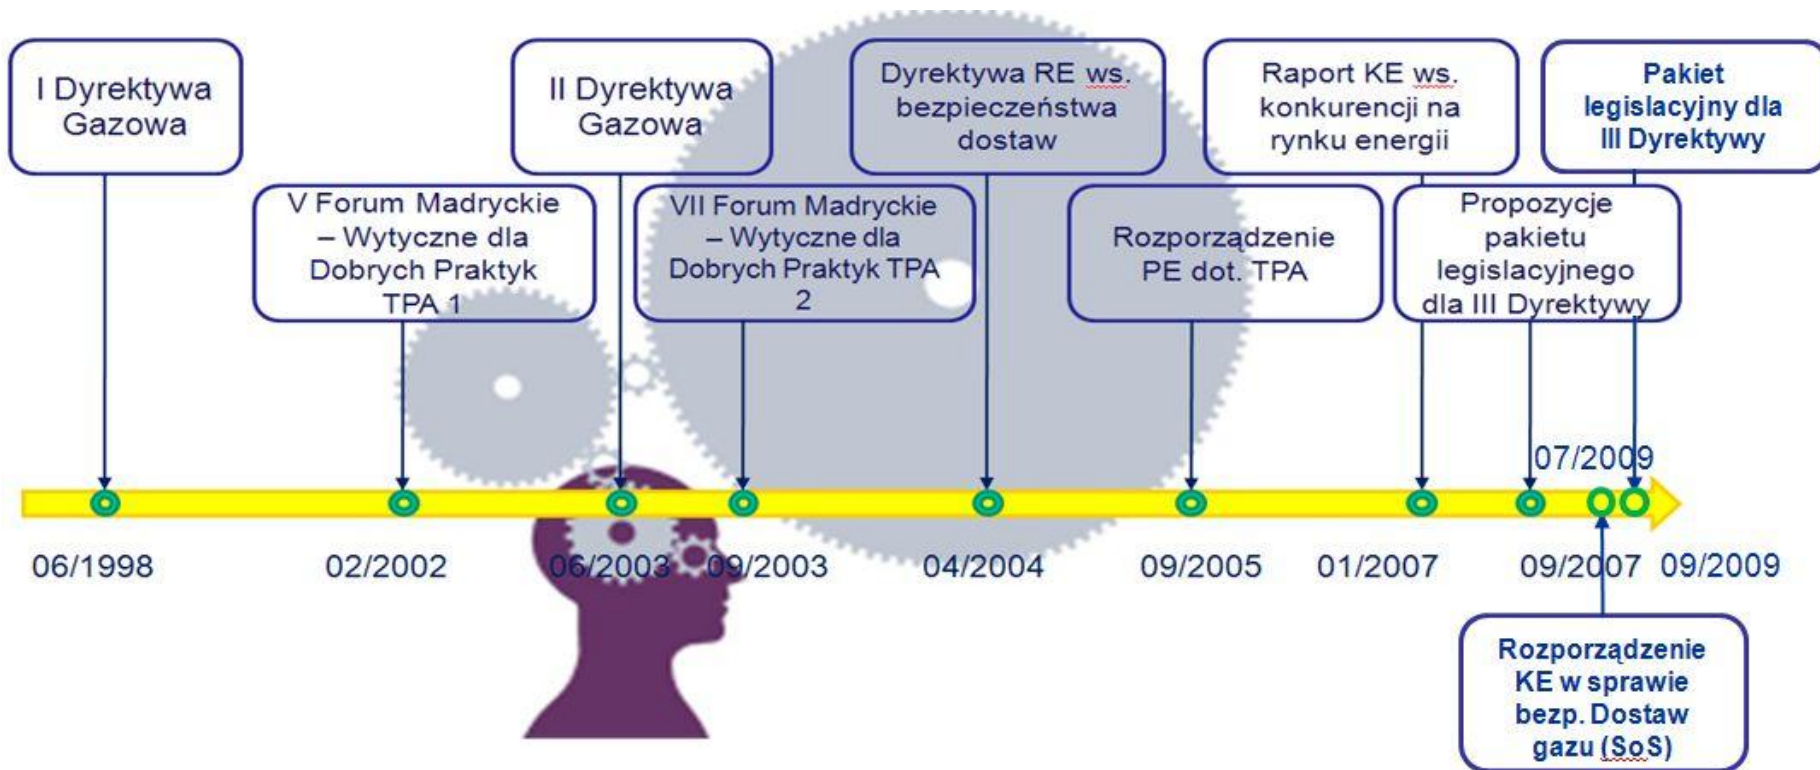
I Dyrektywa Gazowa

V Forum Madryckie – Wytyczne dla Dobrych Praktyk TPA 1

II Dyrektywa Gazowa

VII Forum Madryckie – Wytyczne dla Dobrych Praktyk TPA 2

Dyrektywa RE ws. bezpieczeństwa dostaw

Rozporządzenie PE dot. TPA

Raport KE ws. konkurencji na rynku energii

Propozycje pakietu legislacyjnego dla III Dyrektywy

Pakiet legislacyjny dla III Dyrektywy

07/2009

06/1998

02/2002

06/2003

09/2003

04/2004

09/2005

01/2007

09/2007

09/2009

Rozporządzenie KE w sprawie bezp. Dostaw gazu (SoS)